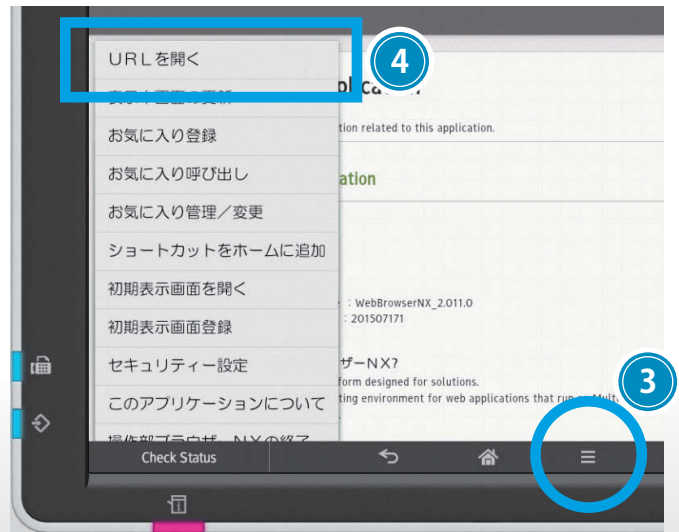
URLを開く

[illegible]

お気に入り登録

お気に入り呼び出し

お気に入り管理／変更

ショートカットをホームに追加

初期表示画面を開く

初期表示画面登録

セキュリティー設定

このアプリケーションについて

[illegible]

4

plica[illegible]

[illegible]ation related to this application.

ation

: WebBrowserNX_2.011.0

: 201507171

ザーNX?

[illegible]form designed for solutions.

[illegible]ting environment for web applications that run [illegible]

3

Check Status